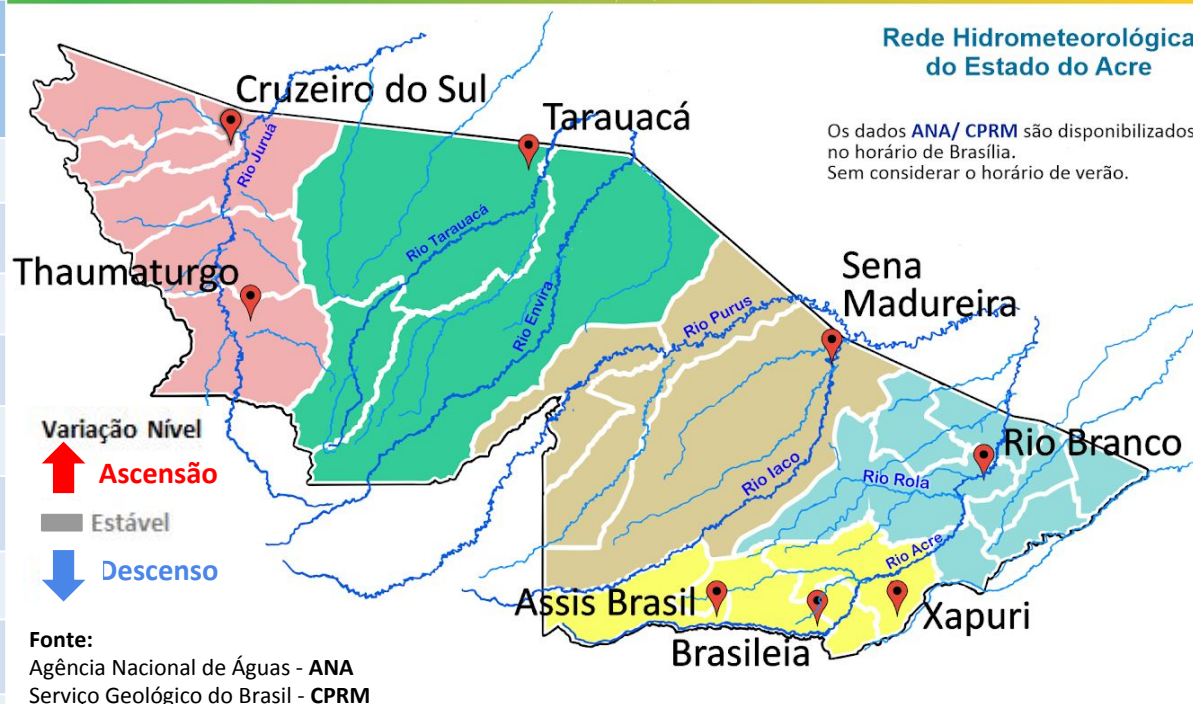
Rede Hidrometeorológica do Estado do Acre

Os dados ANA/ CPRM são disponibilizados no horário de Brasília.
Sem considerar o horário de verão.

Cruzeiro do Sul

Tarauacá

Rio Juruá

Rio Tarauacá

Rio Envira

Thaumaturgo

Sena Madureira

Rio Purus

Variação Nível

Ascensão

Estável

Descenso

Rio Iaco

Rio Branco

Rio Rola

Rio Acre

Assis Brasil

Brasileia

Xapuri

Fonte:
Agência Nacional de Águas - ANA
Serviço Geológico do Brasil - CPRM